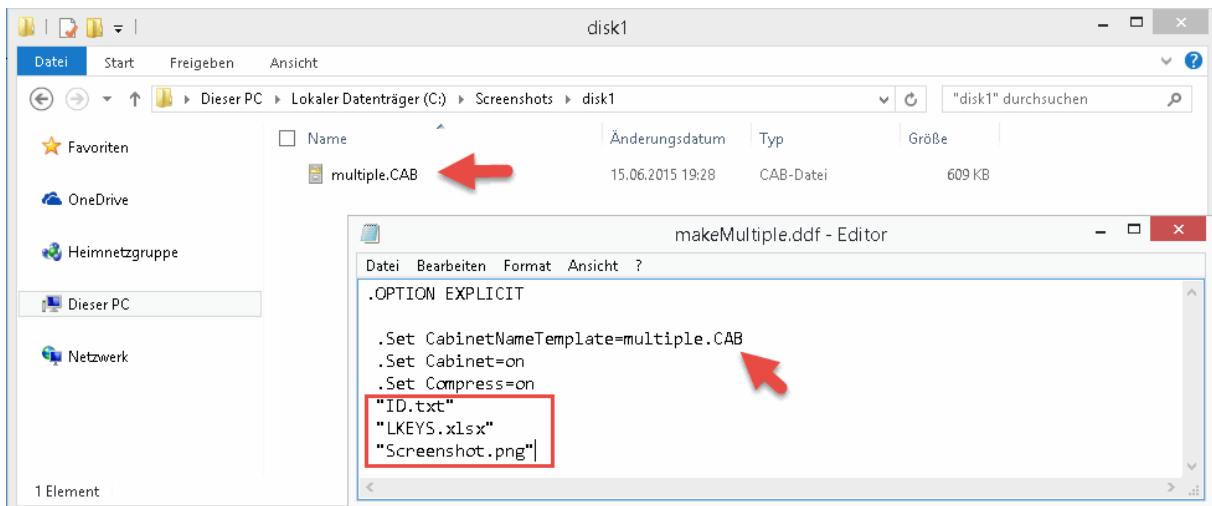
disk1

Datei Start Freigeben Ansicht

Dieser PC ▸ Lokaler Datenträger (C:) ▸ Screenshots ▸ disk1

"disk1" durchsuchen

Favoriten

OneDrive

Heimnetzgruppe

Dieser PC

Netzwerk

| Name | Änderungsdatum | Typ | Größe |
|---|---|---|---|
| multiple.CAB | 15.06.2015 19:28 | CAB-Datei | 609 KB |

1 Element

makeMultiple.ddf - Editor

Datei Bearbeiten Format Ansicht ?

.OPTION EXPLICIT

.Set CabinetNameTemplate=multiple.CAB
.Set Cabinet=on
.Set Compress=on
"ID.txt"
"LKEYS.xlsx"
"Screenshot.png"